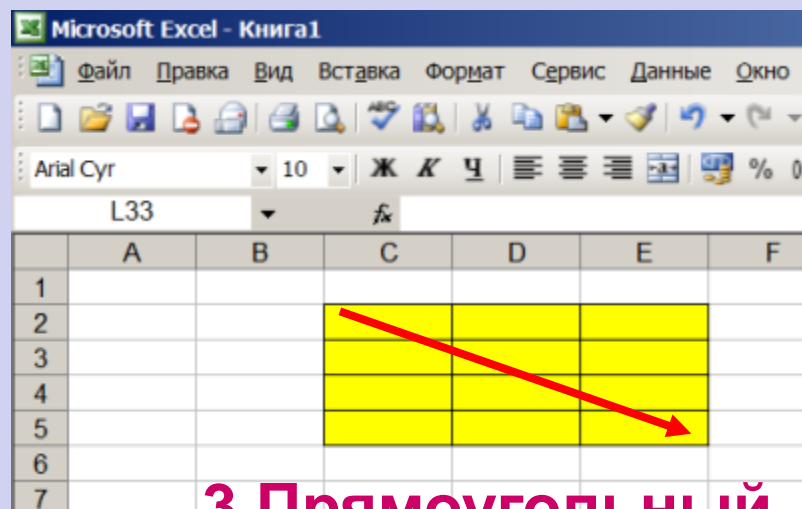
Microsoft Excel - Книга1

Файл Правка Вид Вставка Формат Сервис Данные Окно

Arial Cyr 10 Ж К Ч %

L33 fx

| | A | B | C | D | E | F |
|---|---|---|---|---|---|---|
| 1 | | | | | | |
| 2 | | | | | | |
| 3 | | | | | | |
| 4 | | | | | | |
| 5 | | | | | | |
| 6 | | | | | | |
| 7 | | | | | | |

3 Прямоугольный